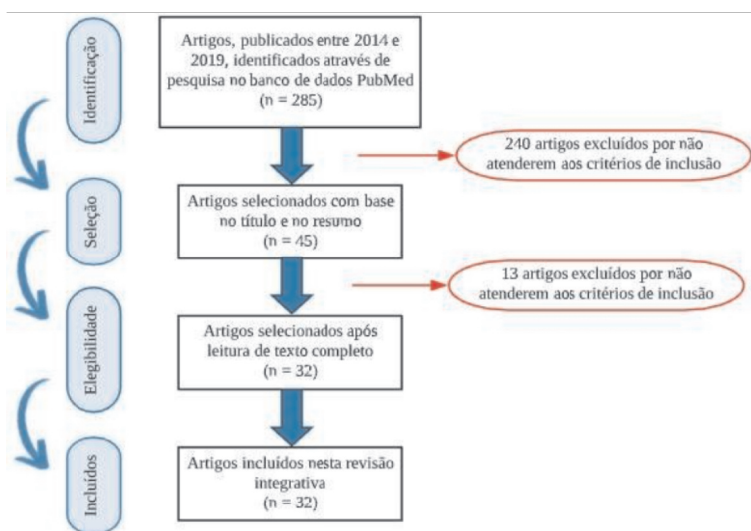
Identificação

Artigos, publicados entre 2014 e 2019, identificados através de pesquisa no banco de dados PubMed (n = 285)

240 artigos excluídos por não atenderem aos critérios de inclusão

Seleção

Artigos selecionados com base no título e no resumo (n = 45)

13 artigos excluídos por não atenderem aos critérios de inclusão

Elegibilidade

Artigos selecionados após leitura de texto completo (n = 32)

Incluídos

Artigos incluídos nesta revisão integrativa (n = 32)